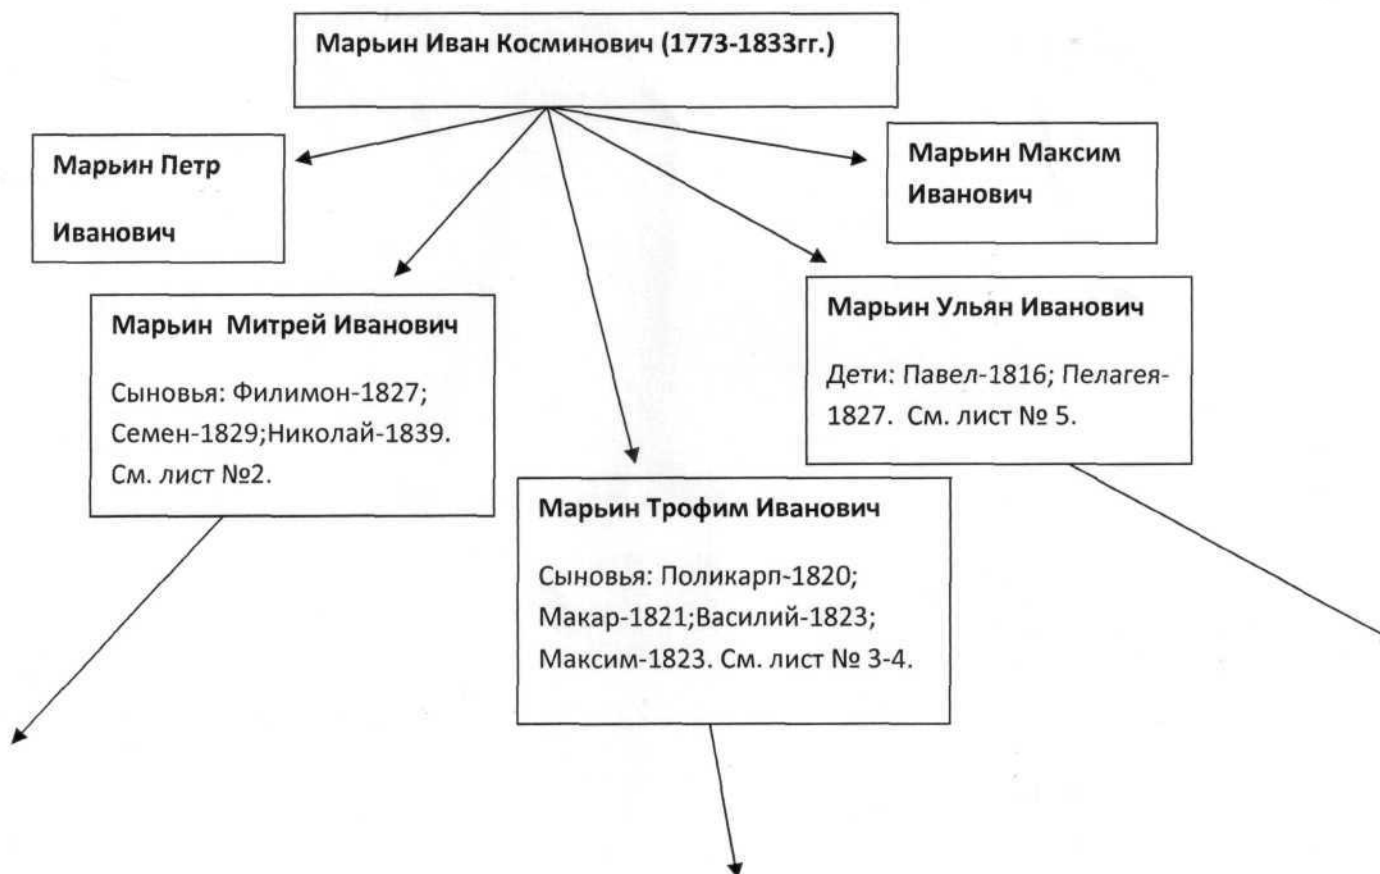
Марьин Иван Косминович (1773-1833гг.)

Марьин Петр Иванович

Марьин Максим Иванович

Марьин Митрей Иванович

Сыновья: Филимон-1827; Семен-1829;Николай-1839. См. лист №2.

Марьин Ульян Иванович

Дети: Павел-1816; Пелагея-1827. См. лист № 5.

Марьин Трофим Иванович

Сыновья: Поликарп-1820; Макар-1821;Василий-1823; Максим-1823. См. лист № 3-4.